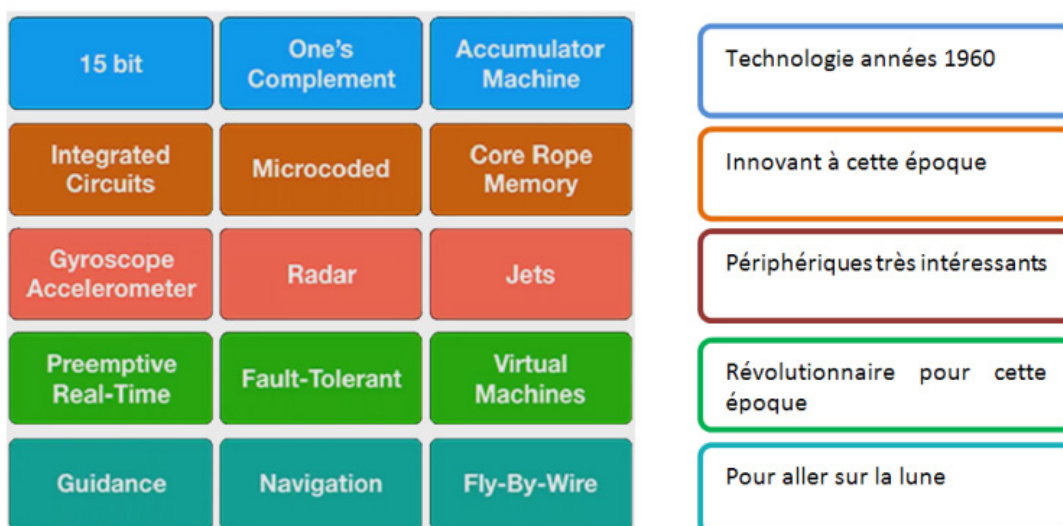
| | | |
|---|---|---|
| 15 bit | One's Complement | Accumulator Machine |
| Integrated Circuits | Microcoded | Core Rope Memory |
| Gyroscope Accelerometer | Radar | Jets |
| Preemptive Real-Time | Fault-Tolerant | Virtual Machines |
| Guidance | Navigation | Fly-By-Wire |

Technologie années 1960

Innovant à cette époque

Périphériques très intéressants

Révolutionnaire pour cette époque

Pour aller sur la lune